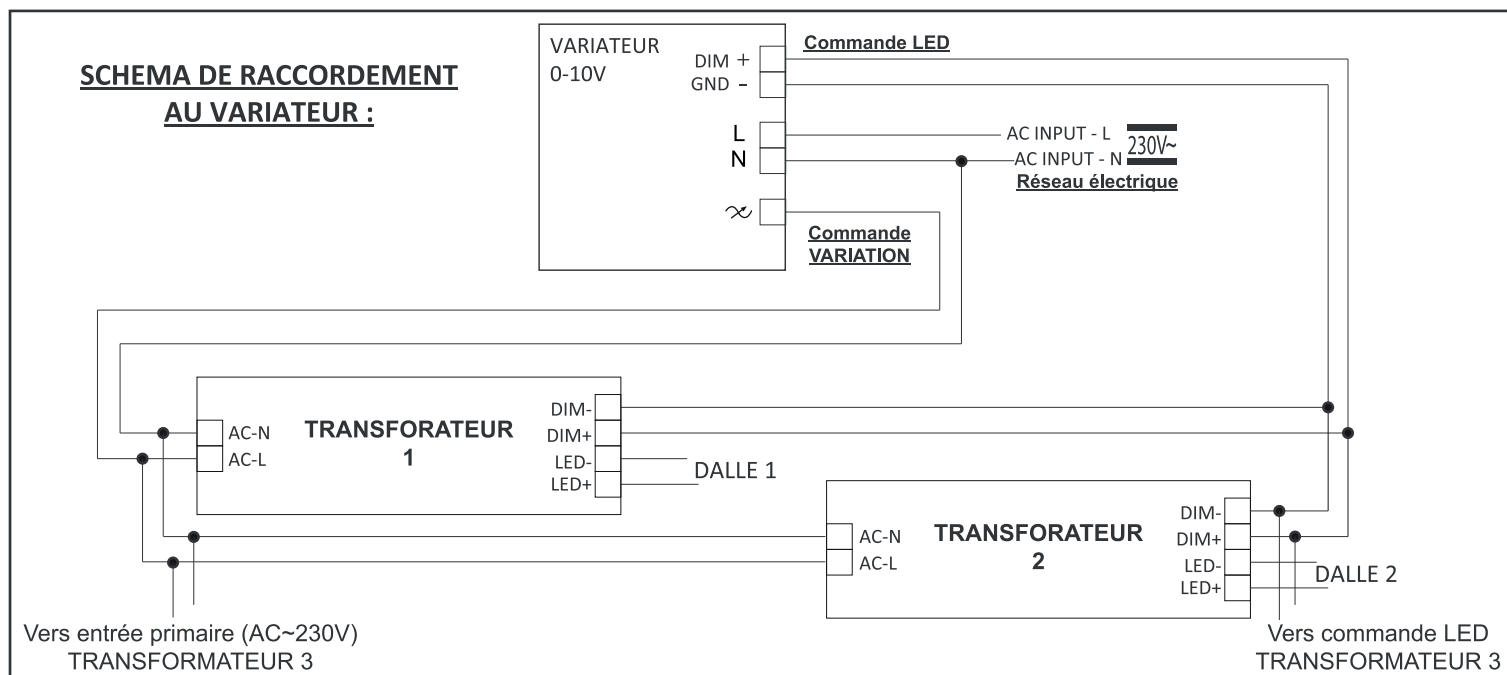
SCHEMA DE RACCORDEMENT AU VARIATEUR :

VARIATEUR
0-10V

DIM +
GND -

Commande LED

L
N

AC INPUT - L
AC INPUT - N
230V~
Réseau électrique

Commande VARIATION

TRANSFORATEUR
1

AC-N
AC-L

DIM-
DIM+
LED-
LED+

DALLE 1

TRANSFORATEUR
2

AC-N
AC-L

DIM-
DIM+
LED-
LED+

DALLE 2

Vers entrée primaire (AC~230V)
TRANSFORMATEUR 3

Vers commande LED
TRANSFORMATEUR 3